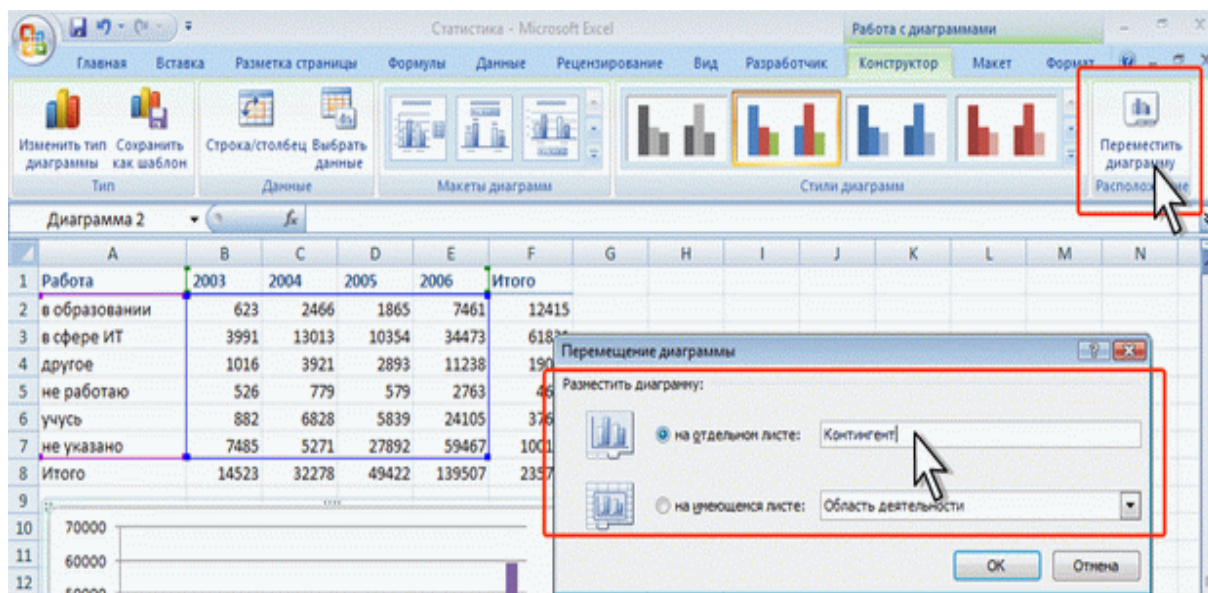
Статистика - Microsoft Excel

Работа с диаграммами

Главная Вставка Разметка страницы Формулы Данные Рецензирование Вид Разработчик Конструктор Макет Формат

Изменить тип диаграммы
Сохранить как шаблон
Тип

Строка/столбец
Выбрать данные
Данные

Макеты диаграмм

Стили диаграмм

Переместить диаграмму
Располо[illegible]е

Диаграмма 2
$f_x$

| | A | B | C | D | E | F | G | H | I | J | K | L | M | N |
|---|---|---|---|---|---|---|---|---|---|---|---|---|---|---|
| 1 | Работа | 2003 | 2004 | 2005 | 2006 | Итого | | | | | | | | |
| 2 | в образовании | 623 | 2466 | 1865 | 7461 | 12415 | | | | | | | | |
| 3 | в сфере ИТ | 3991 | 13013 | 10354 | 34473 | 618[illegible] | | | | | | | | |
| 4 | другое | 1016 | 3921 | 2893 | 11238 | 190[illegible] | | | | | | | | |
| 5 | не работаю | 526 | 779 | 579 | 2763 | 4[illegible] | | | | | | | | |
| 6 | учусь | 882 | 6828 | 5839 | 24105 | 37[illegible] | | | | | | | | |
| 7 | не указано | 7485 | 5271 | 27892 | 59467 | 1001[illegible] | | | | | | | | |
| 8 | Итого | 14523 | 32278 | 49422 | 139507 | 235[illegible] | | | | | | | | |
| 9 | | | | | | | | | | | | | | |
| 10 | 70000 | | | | | | | | | | | | | |
| 11 | 60000 | | | | | | | | | | | | | |
| 12 | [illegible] | | | | | | | | | | | | | |

Перемещение диаграммы

Разместить диаграмму:

на отдельном листе: Контингент

на имеющемся листе: Область деятельности

OK
Отмена